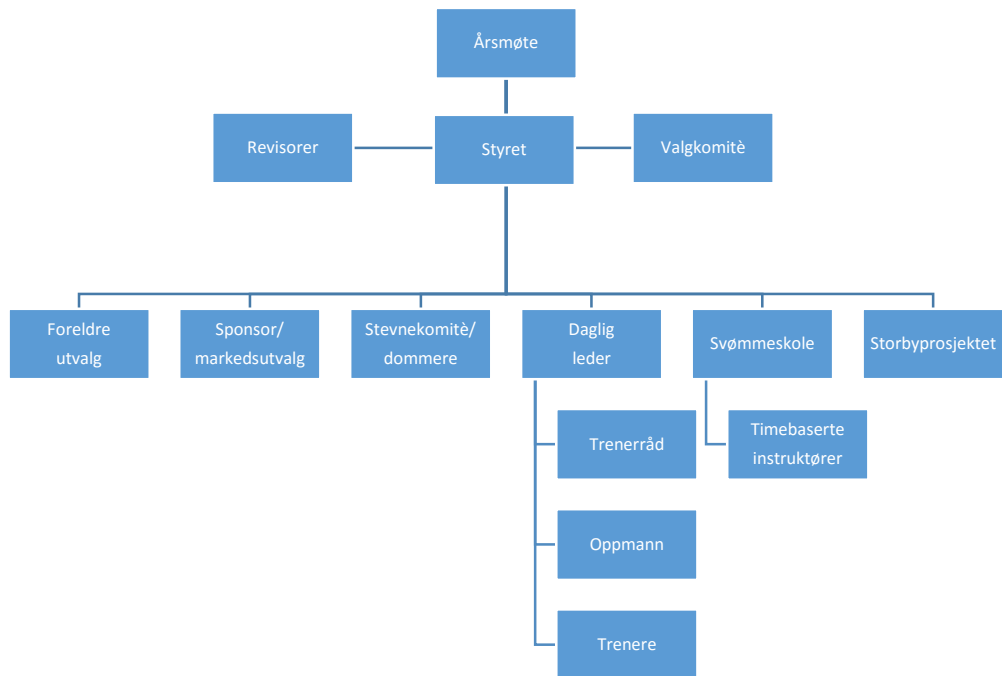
Årsmøte

Revisorer

Styret

Valgkomitè

Foreldre utvalg

Sponsor/ markedsutvalg

Stevnekomitè/ dommere

Daglig leder

Svømmeskole

Storbyprosjektet

Trenerråd

Timebaserte instruktører

Oppmann

Trenere